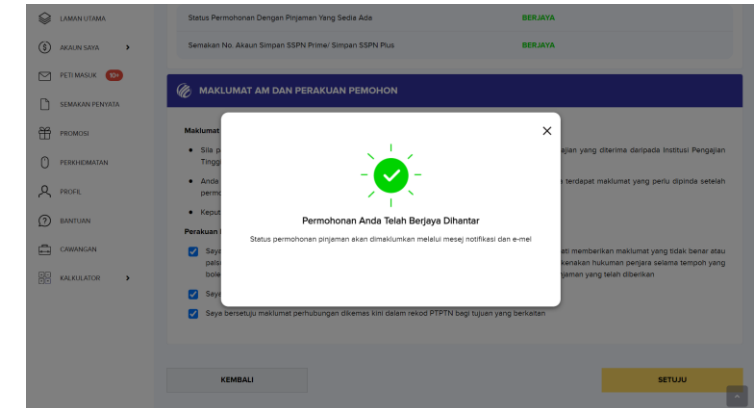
LAMAN UTAMA
AKAUN SAYA
PETI MASUK 10+
SEMAKAN PENYATA
PROMOSI
PERKHIDMATAN
PROFIL
BANTUAN
CAWANGAN
KALKULATOR

Status Permohonan Dengan Pinjaman Yang Sedia Ada BERJAYA
Semakan No. Akaun Simpan SSPN Prime/ Simpan SSPN Plus BERJAYA

MAKLUMAT AM DAN PERAKUAN PEMOHON

Maklumat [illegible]
• Sila p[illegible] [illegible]jaan yang diterima daripada Institusi Pengajian Tinggi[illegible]
• Ande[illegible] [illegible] terdapat maklumat yang perlu dipinda setelah permo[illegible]
• Keput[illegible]
Perakuan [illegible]
Saya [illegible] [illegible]ati memberikan maklumat yang tidak benar atau palsu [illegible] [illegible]kenakan hukuman penjara selama tempoh yang bole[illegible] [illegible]njaman yang telah diberikan
Saya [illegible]
Saya bersetuju maklumat perhubungan dikemas kini dalam rekod PTPTN bagi tujuan yang berkaitan

×
Permohonan Anda Telah Berjaya Dihantar
Status permohonan pinjaman akan dimaklumkan melalui mesej notifikasi dan e-mel

KEMBALI
SETUJU